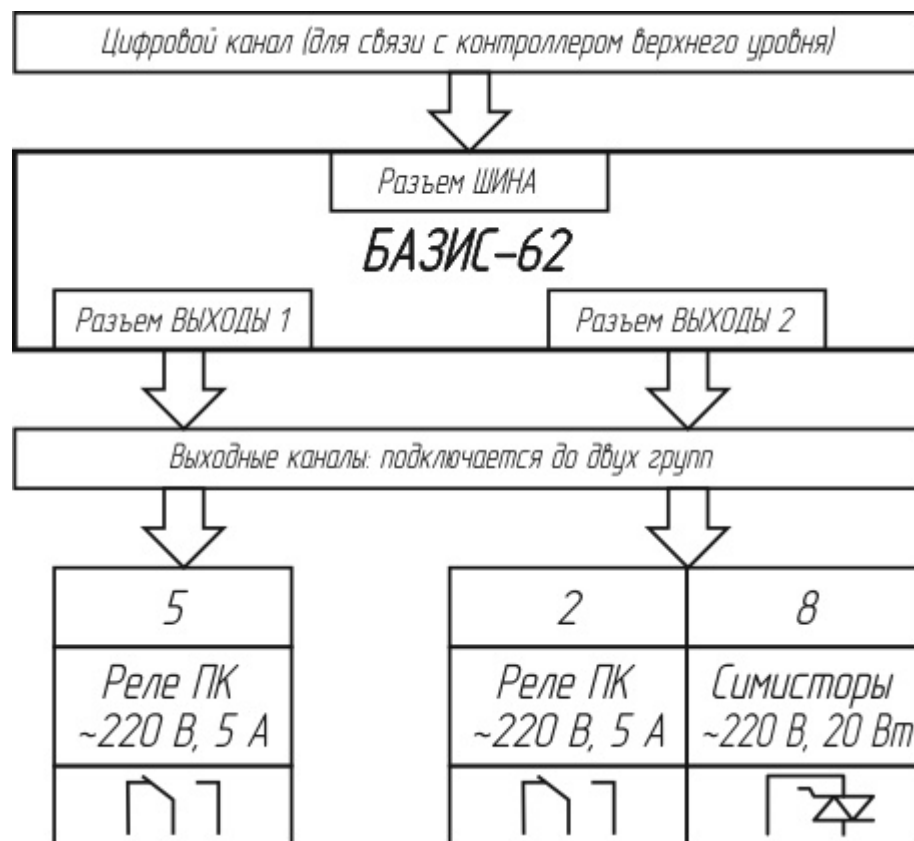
Цифровой канал (для связи с контроллером верхнего уровня)

Разъем ШИНА

БАЗИС-62

Разъем ВЫХОДЫ 1

Разъем ВЫХОДЫ 2

Выходные каналы: подключается до двух групп

5

Реле ПК
~220 В, 5 А

2

Реле ПК
~220 В, 5 А

8

Симисторы
~220 В, 20 Вт